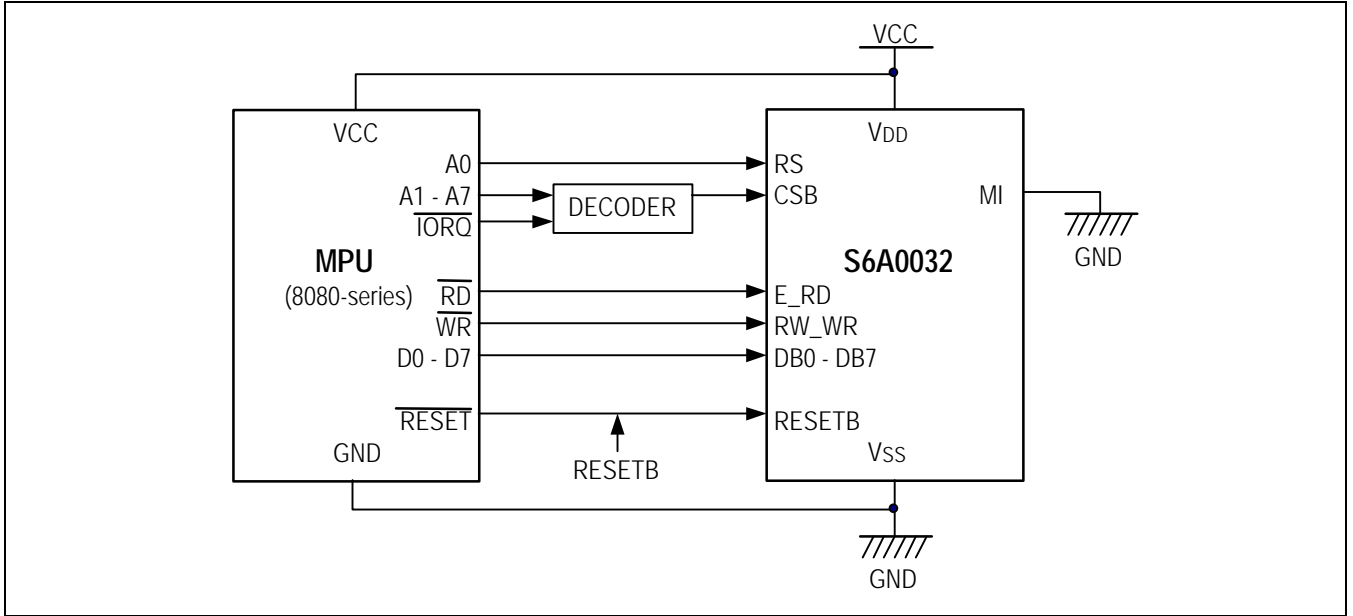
VCC

VCC

A0

A1 - A7

$\overline{IORQ}$

DECODER

**MPU**

(8080-series)

$\overline{RD}$

$\overline{WR}$

D0 - D7

$\overline{RESET}$

GND

RESETB

$V_{DD}$

RS

CSB

MI

GND

**S6A0032**

E_RD

RW_WR

DB0 - DB7

RESETB

$V_{SS}$

GND